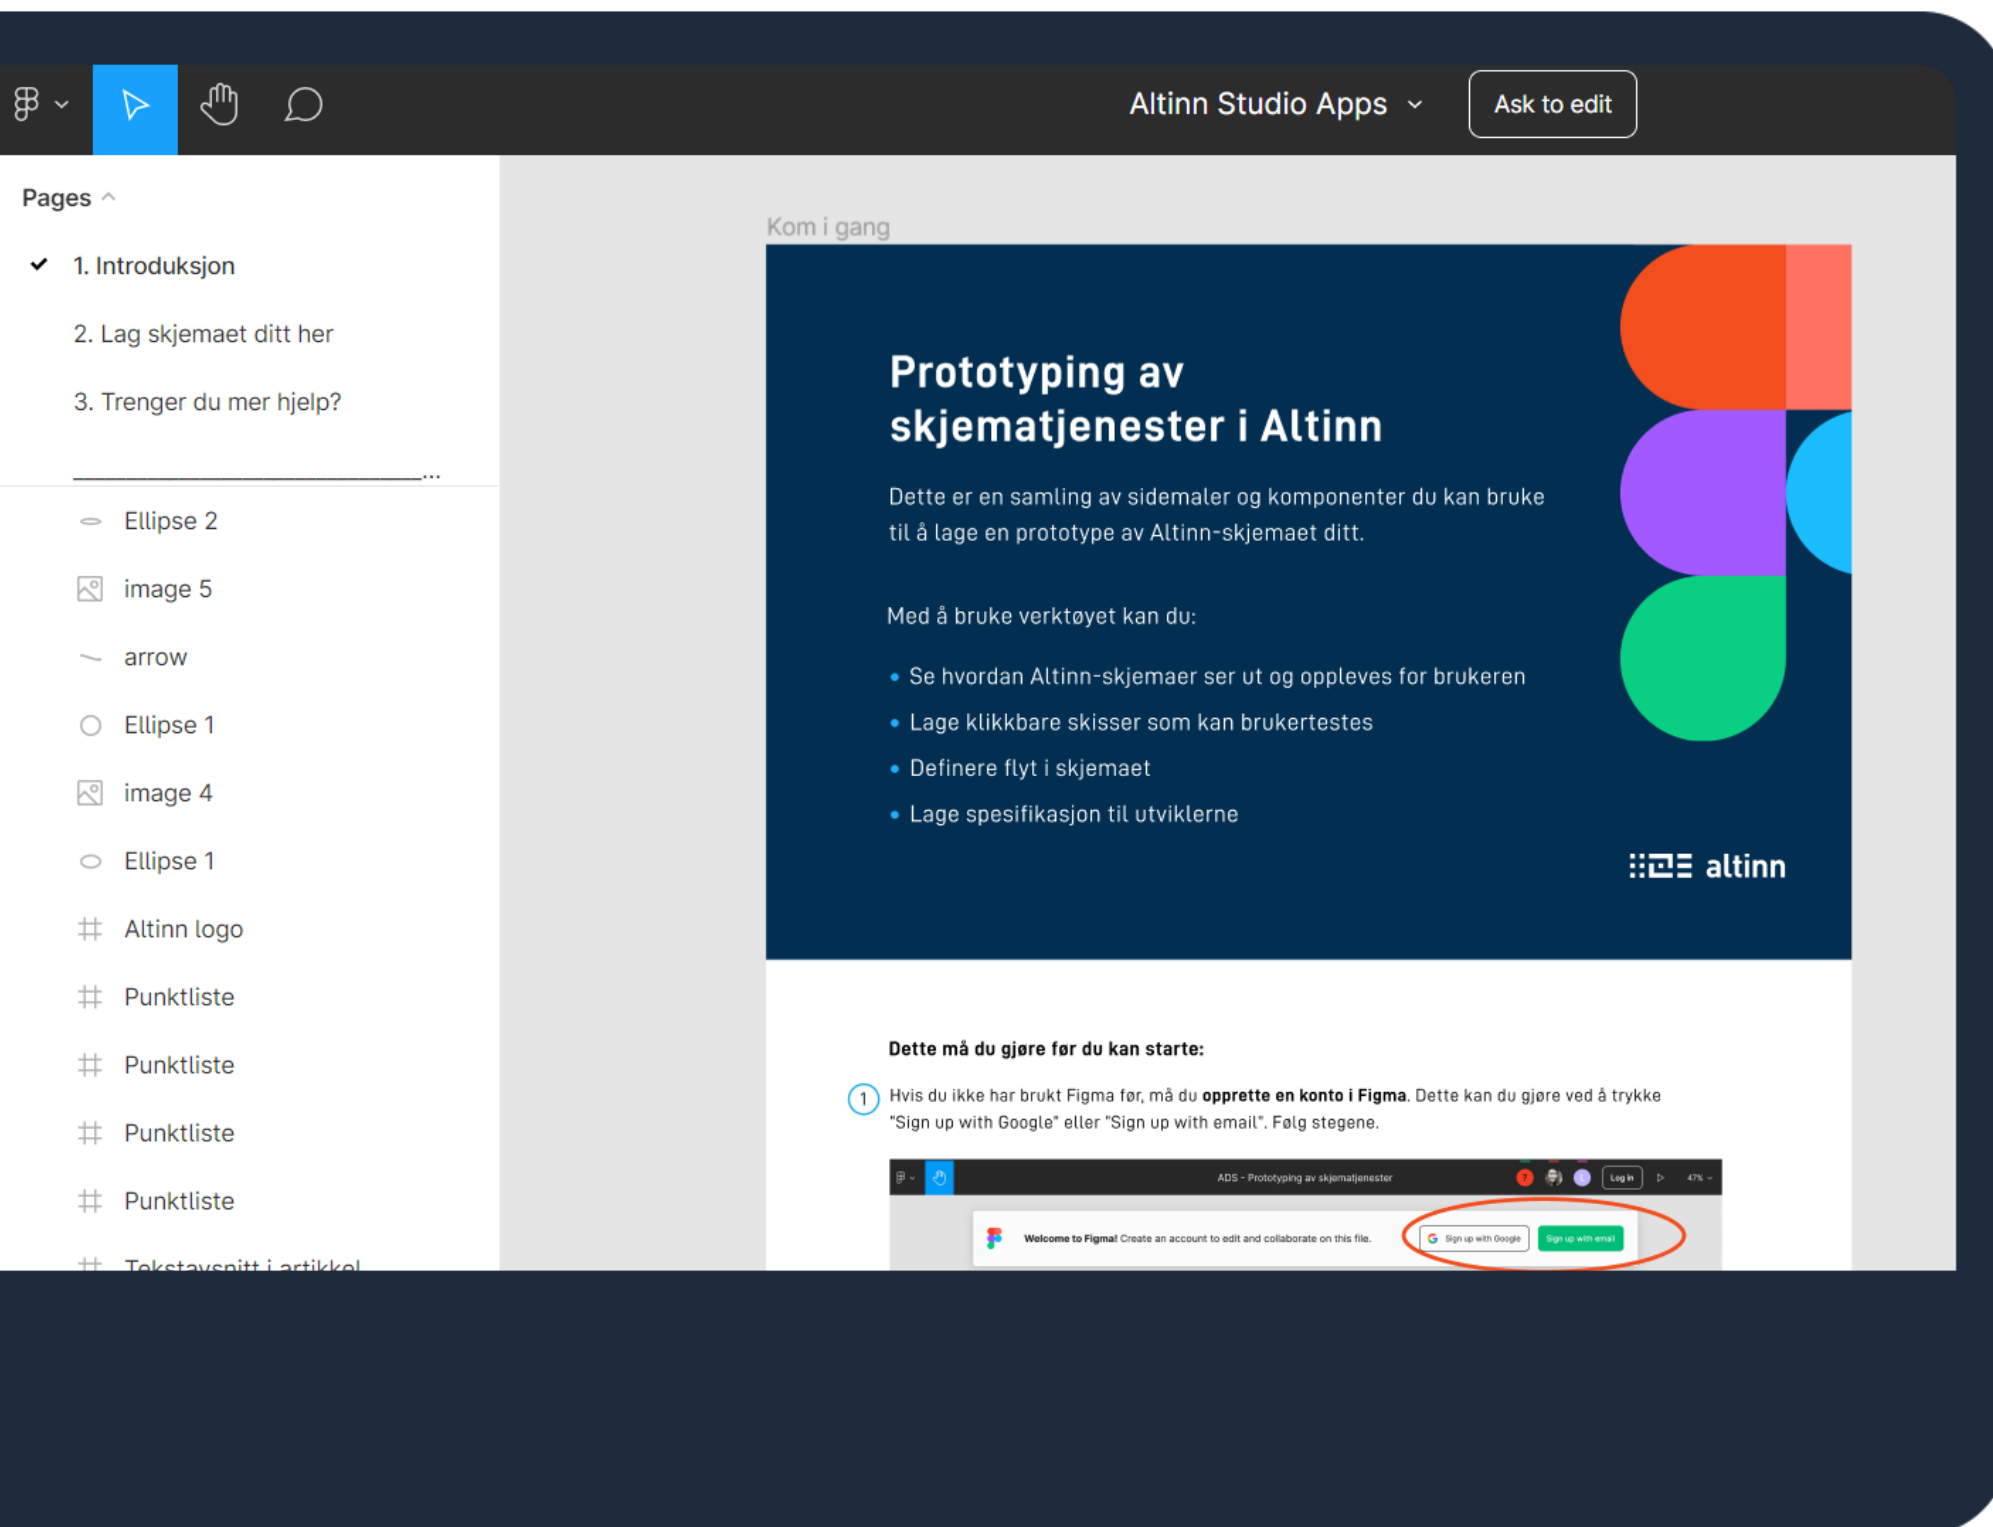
Altinn Studio Apps

Ask to edit

Pages

1. Introduksjon

2. Lag skjemaet ditt her

3. Trenger du mer hjelp?

______________________...

Ellipse 2

image 5

arrow

Ellipse 1

image 4

Ellipse 1

Altinn logo

Punktliste

Punktliste

Punktliste

Punktliste

Tekstavsnitt i artikkel

Kom i gang

Prototyping av skjematjenester i Altinn

Dette er en samling av sidemaler og komponenter du kan bruke til å lage en prototype av Altinn-skjemaet ditt.

Med å bruke verktøyet kan du:

- Se hvordan Altinn-skjemaer ser ut og oppleves for brukeren
- Lage klikkbare skisser som kan brukertestes
- Definere flyt i skjemaet
- Lage spesifikasjon til utviklerne

altinn

Dette må du gjøre før du kan starte:

1 Hvis du ikke har brukt Figma før, må du **opprette en konto i Figma**. Dette kan du gjøre ved å trykke "Sign up with Google" eller "Sign up with email". Følg stegene.

ADS - Prototyping av skjematjenester

Log in

47%

Welcome to Figma! Create an account to edit and collaborate on this file.

Sign up with Google

Sign up with email